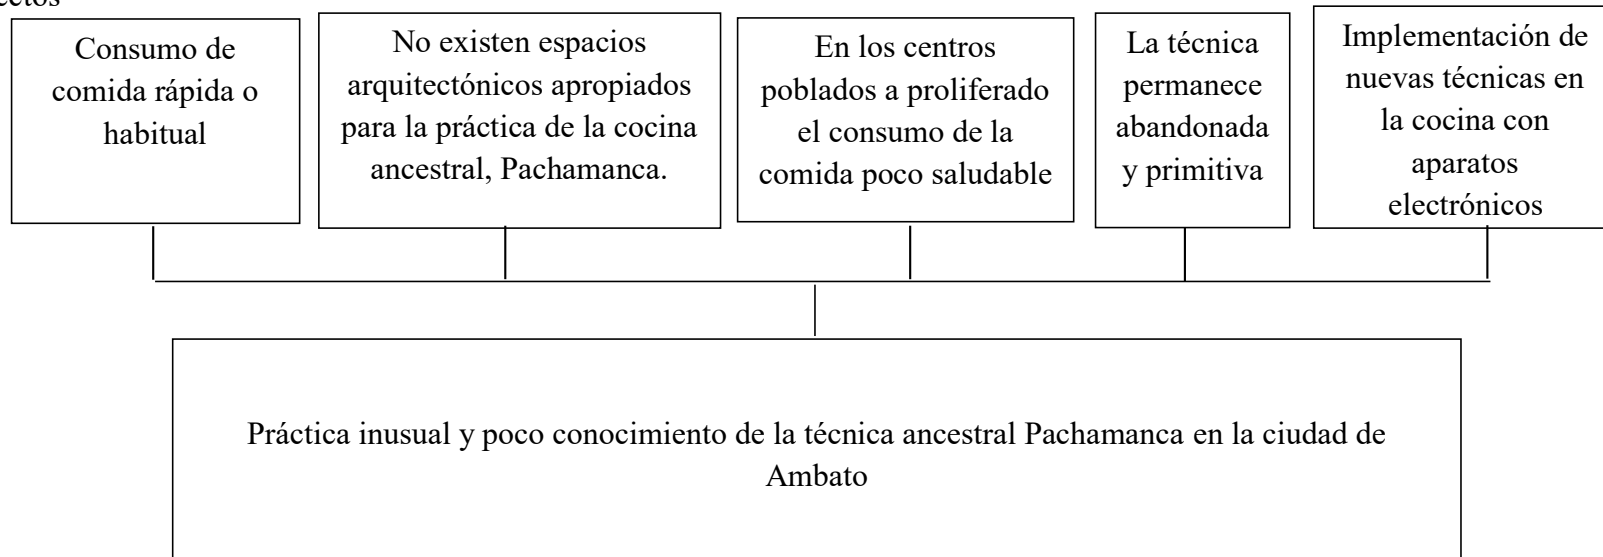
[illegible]ectos

Consumo de comida rápida o habitual

No existen espacios arquitectónicos apropiados para la práctica de la cocina ancestral, Pachamanca.

En los centros poblados a proliferado el consumo de la comida poco saludable

La técnica permanece abandonada y primitiva

Implementación de nuevas técnicas en la cocina con aparatos electrónicos

Práctica inusual y poco conocimiento de la técnica ancestral Pachamanca en la ciudad de Ambato